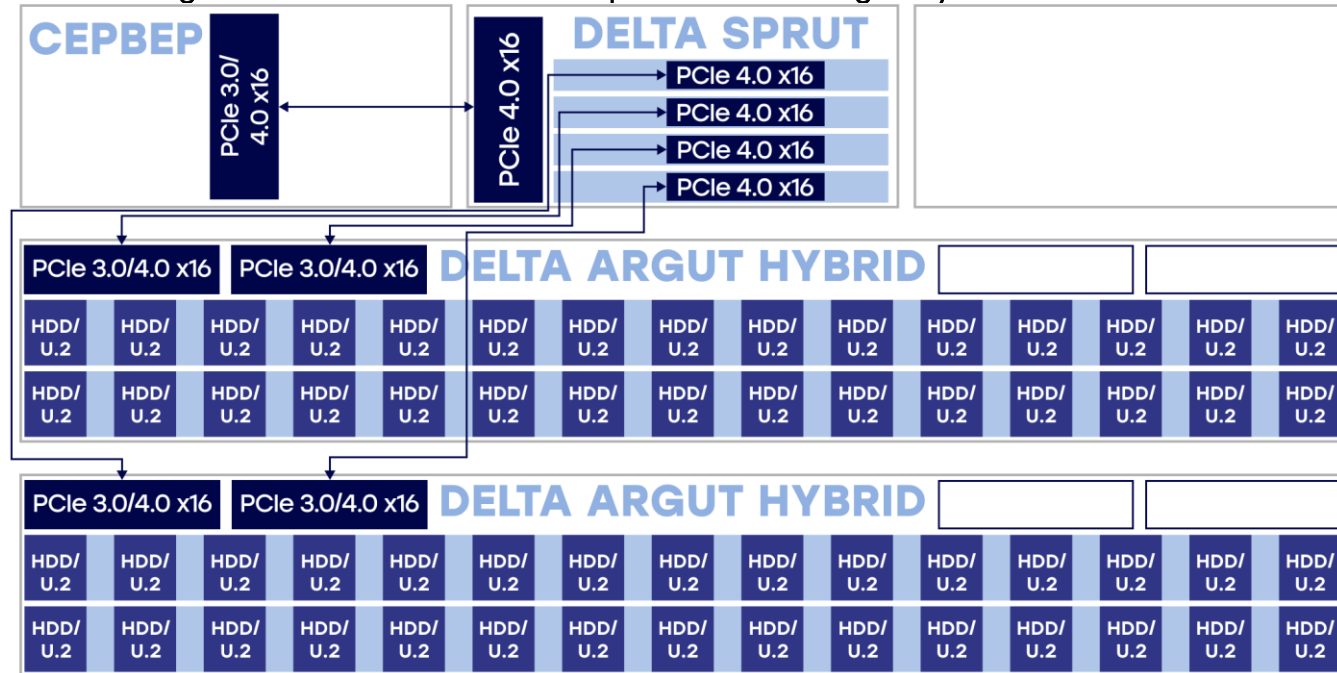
СЕРВЕР

PCIe 3.0/ 4.0 x16

PCIe 4.0 x16

DELTA SPRUT

PCIe 4.0 x16
PCIe 4.0 x16
PCIe 4.0 x16
PCIe 4.0 x16

PCIe 3.0/4.0 x16 PCIe 3.0/4.0 x16 DELTA ARGUT HYBRID

HDD/ U.2 HDD/ U.2 HDD/ U.2 HDD/ U.2 HDD/ U.2 HDD/ U.2 HDD/ U.2 HDD/ U.2 HDD/ U.2 HDD/ U.2 HDD/ U.2 HDD/ U.2 HDD/ U.2 HDD/ U.2 HDD/ U.2

HDD/ U.2 HDD/ U.2 HDD/ U.2 HDD/ U.2 HDD/ U.2 HDD/ U.2 HDD/ U.2 HDD/ U.2 HDD/ U.2 HDD/ U.2 HDD/ U.2 HDD/ U.2 HDD/ U.2 HDD/ U.2 HDD/ U.2

PCIe 3.0/4.0 x16 PCIe 3.0/4.0 x16 DELTA ARGUT HYBRID

HDD/ U.2 HDD/ U.2 HDD/ U.2 HDD/ U.2 HDD/ U.2 HDD/ U.2 HDD/ U.2 HDD/ U.2 HDD/ U.2 HDD/ U.2 HDD/ U.2 HDD/ U.2 HDD/ U.2 HDD/ U.2 HDD/ U.2

HDD/ U.2 HDD/ U.2 HDD/ U.2 HDD/ U.2 HDD/ U.2 HDD/ U.2 HDD/ U.2 HDD/ U.2 HDD/ U.2 HDD/ U.2 HDD/ U.2 HDD/ U.2 HDD/ U.2 HDD/ U.2 HDD/ U.2